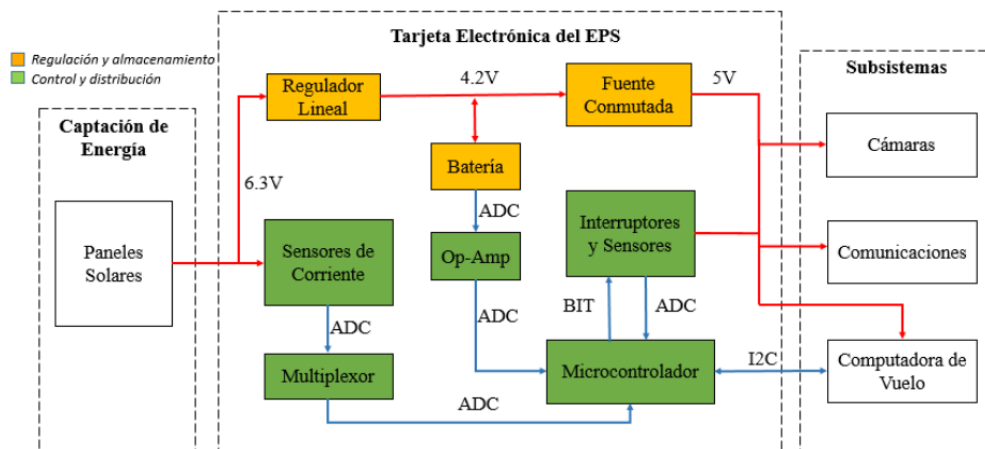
Regulación y almacenamiento
Control y distribución

Captación de Energía

Paneles Solares

Tarjeta Electrónica del EPS

Regulador Lineal

4.2V

Fuente Conmutada

5V

6.3V

Batería

ADC

Op-Amp

Sensores de Corriente

Interruptores y Sensores

ADC

BIT

ADC

ADC

Multiplexor

Microcontrolador

ADC

I2C

Subsistemas

Cámaras

Comunicaciones

Computadora de Vuelo